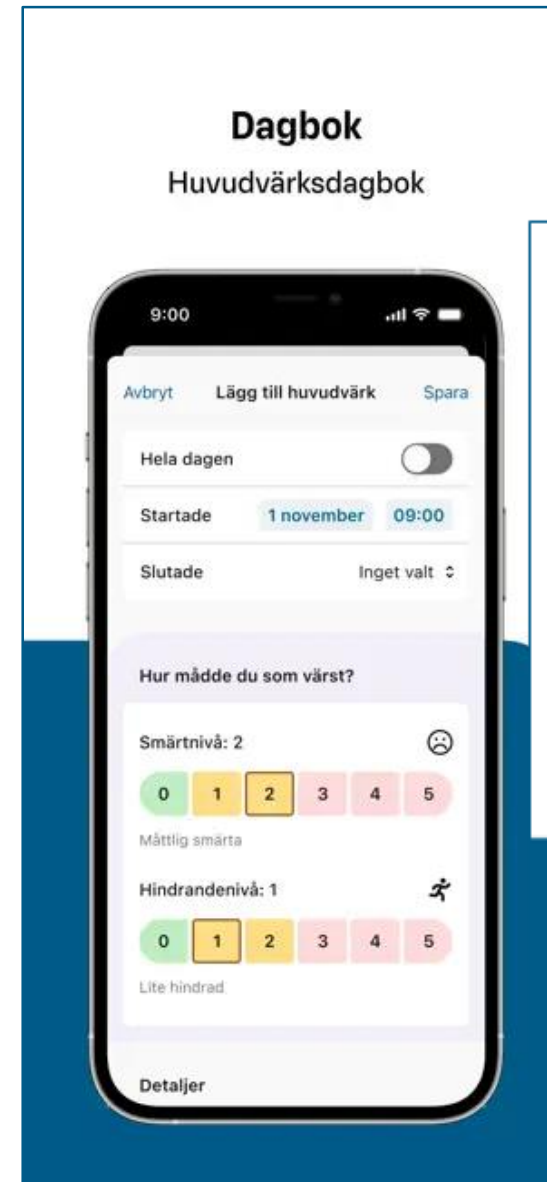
Dagbok
Huvudvärksdagbok

9:00

Avbryt Lägg till huvudvärk Spara

Hela dagen

Startade 1 november 09:00

Slutade Inget valt

Hur mådde du som värst?

Smärtnivå: 2

0 1 2 3 4 5

Måttlig smärta

Hindrandenivå: 1

0 1 2 3 4 5

Lite hindrad

Detaljer